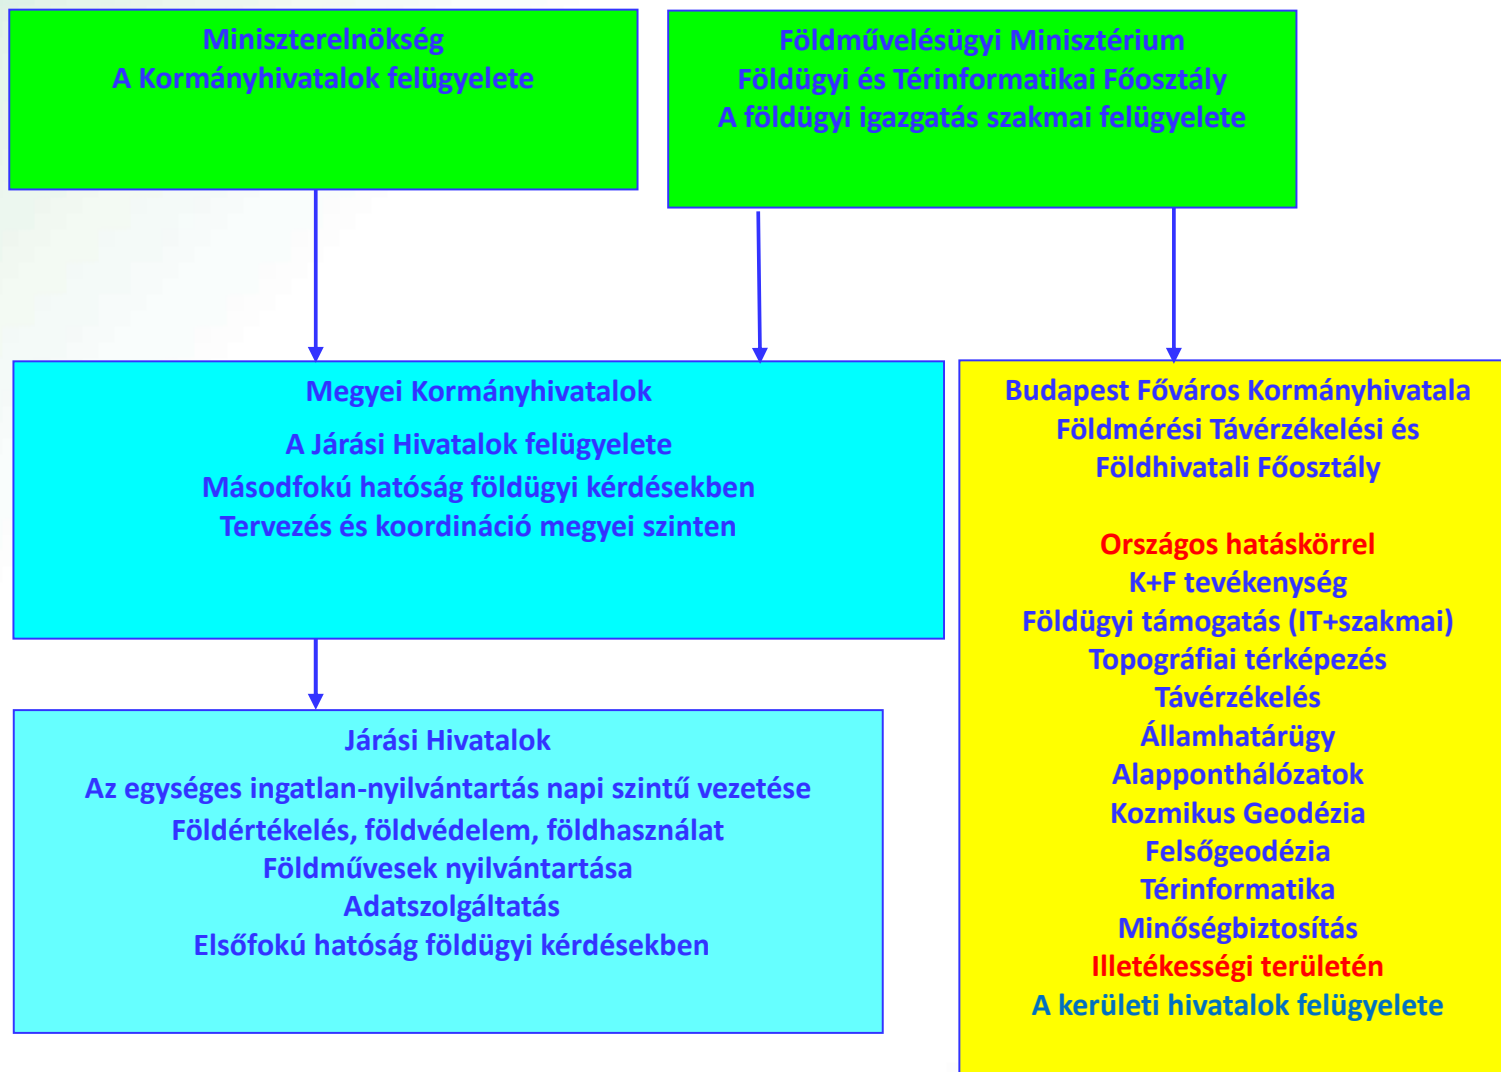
Miniszterelnökség
A Kormányhivatalok felügyelete

Földművelésügyi Minisztérium
Földügyi és Térinformatikai Főosztály
A földügyi igazgatás szakmai felügyelete

Megyei Kormányhivatalok
A Járási Hivatalok felügyelete
Másodfokú hatóság földügyi kérdésekben
Tervezés és koordináció megyei szinten

Járási Hivatalok
Az egységes ingatlan-nyilvántartás napi szintű vezetése
Földértékelés, földvédelem, földhasználat
Földművesek nyilvántartása
Adatszolgáltatás
Elsőfokú hatóság földügyi kérdésekben

Budapest Főváros Kormányhivatala
Földmérési Távérzékelési és
Földhivatali Főosztály

Országos hatáskörrel
K+F tevékenység
Földügyi támogatás (IT+szakmai)
Topográfiai térképezés
Távérzékelés
Államhatárügy
Alapponthálózatok
Kozmikus Geodézia
Felsőgeodézia
Térinformatika
Minőségbiztosítás
Illetékességi területén
A kerületi hivatalok felügyelete